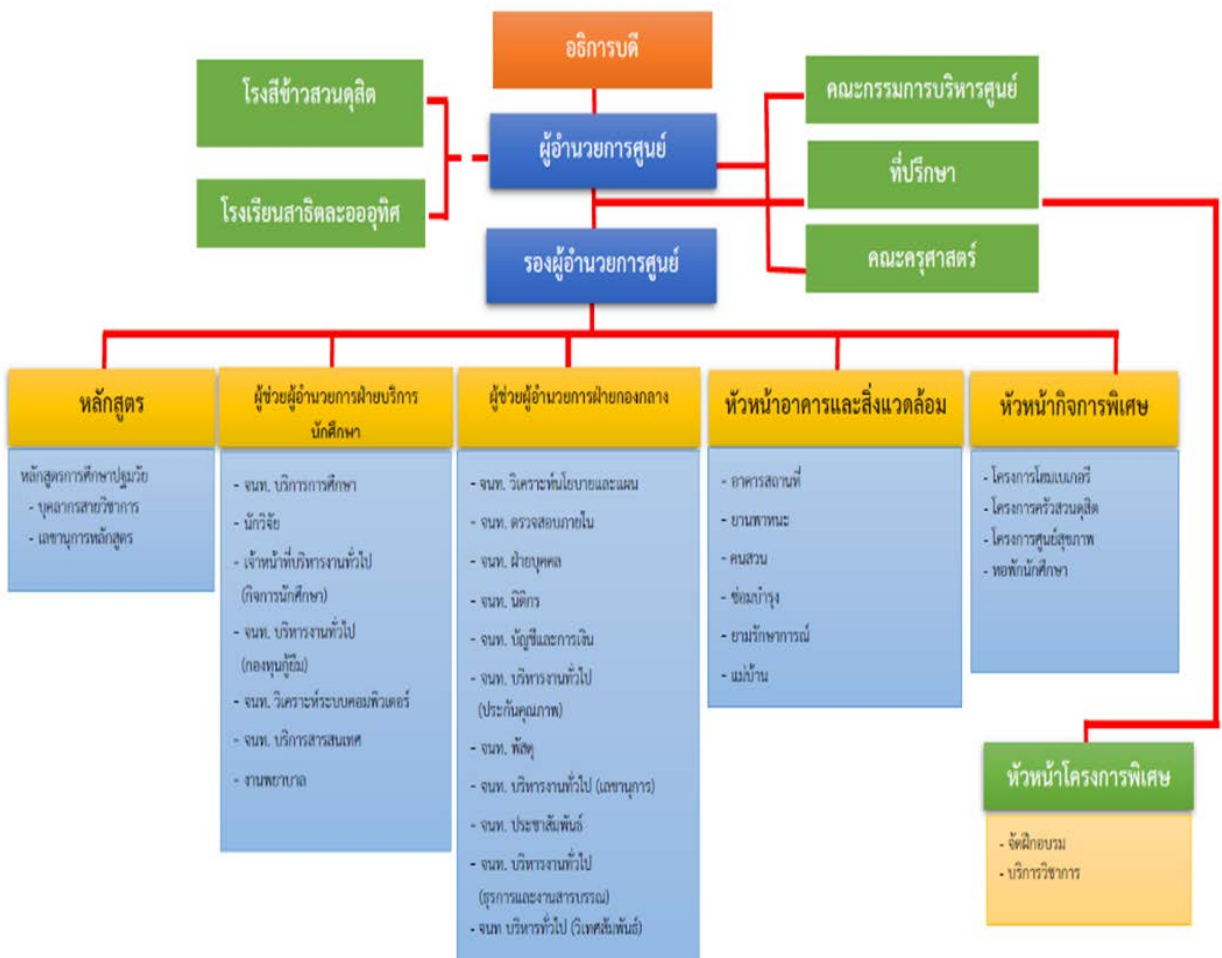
อธิการบดี

โรงสีข้าวสวนดุสิต

โรงเรียนสาธิตละอออุทิศ

ผู้อำนวยการศูนย์

คณะกรรมการบริหารศูนย์

ที่ปรึกษา

คณะครุศาสตร์

รองผู้อำนวยการศูนย์

หลักสูตร

หลักสูตรการศึกษาปฐมวัย
- บุคลากรสายวิชาการ
- เลขานุการหลักสูตร

ผู้ช่วยผู้อำนวยการฝ่ายบริการนักศึกษา

- จนท. บริการการศึกษา
- นักวิจัย
- เจ้าหน้าที่บริหารงานทั่วไป (กิจการนักศึกษา)
- จนท. บริหารงานทั่วไป (กองทุนกู้ยืม)
- จนท. วิเคราะห์ระบบคอมพิวเตอร์
- จนท. บริการสารสนเทศ
- งานพยาบาล

ผู้ช่วยผู้อำนวยการฝ่ายกองกลาง

- จนท. วิเคราะห์นโยบายและแผน
- จนท. ตรวจสอบภายใน
- จนท. ฝ่ายบุคคล
- จนท. นิติกร
- จนท. บัญชีและการเงิน
- จนท. บริหารงานทั่วไป (ประกันคุณภาพ)
- จนท. พัสดุ
- จนท. บริหารงานทั่วไป (เลขานุการ)
- จนท. ประชาสัมพันธ์
- จนท. บริหารงานทั่วไป (ธุรการและงานสารบรรณ)
- จนท. บริหารทั่วไป (วิเทศสัมพันธ์)

หัวหน้าอาคารและสิ่งแวดล้อม

- อาคารสถานที่
- ยานพาหนะ
- คนสวน
- ซ่อมบำรุง
- ยามรักษาการณ์
- แม่บ้าน

หัวหน้ากิจการพิเศษ

- โครงการโฮมเบเกอรี่
- โครงการครัวสวนดุสิต
- โครงการศูนย์สุขภาพ
- หอพักนักศึกษา

หัวหน้าโครงการพิเศษ

- จัดฝึกอบรม
- บริการวิชาการ